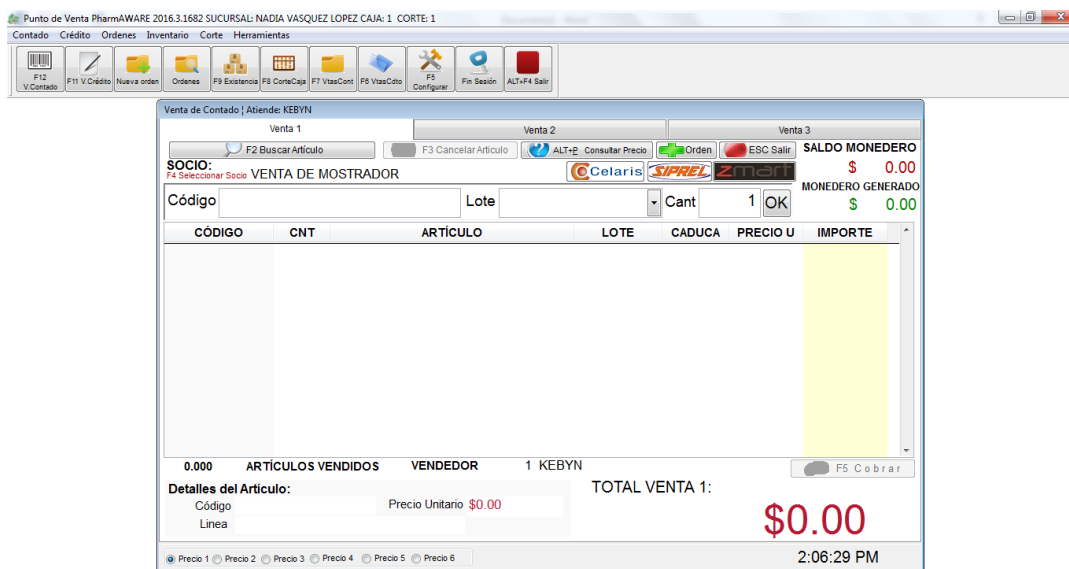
Punto de Venta PharmAWARE 2016.3.1682 SUCURSAL: NADIA VASQUEZ LOPEZ CAJA: 1 CORTE: 1

Contado Crédito Ordenes Inventario Corte Herramientas

F12 V.Contado | F11 V.Crédito | Nueva orden | Ordenes | F9 Existencia | F8 CorteCaja | F7 VtasCont | F6 VtasCdto | F5 Configurar | Fin Sesión | ALT+F4 Salir

Venta de Contado ¦ Atiende: KEBYN

Venta 1 | Venta 2 | Venta 3

F2 Buscar Artículo | F3 Cancelar Artículo | ALT+P Consultar Precio | Orden | ESC Salir

SALDO MONEDERO
$ 0.00

SOCIO:
F4 Seleccionar Socio VENTA DE MOSTRADOR

Celaris SIPREL Zmart

MONEDERO GENERADO
$ 0.00

Código | Lote | Cant 1 | OK

| CÓDIGO | CNT | ARTÍCULO | LOTE | CADUCA | PRECIO U | IMPORTE |
|---|---|---|---|---|---|---|

0.000 ARTÍCULOS VENDIDOS VENDEDOR 1 KEBYN

F5 Cobrar

Detalles del Artículo:
Código
Linea
Precio Unitario $0.00

TOTAL VENTA 1:
$0.00

Precio 1 Precio 2 Precio 3 Precio 4 Precio 5 Precio 6

2:06:29 PM